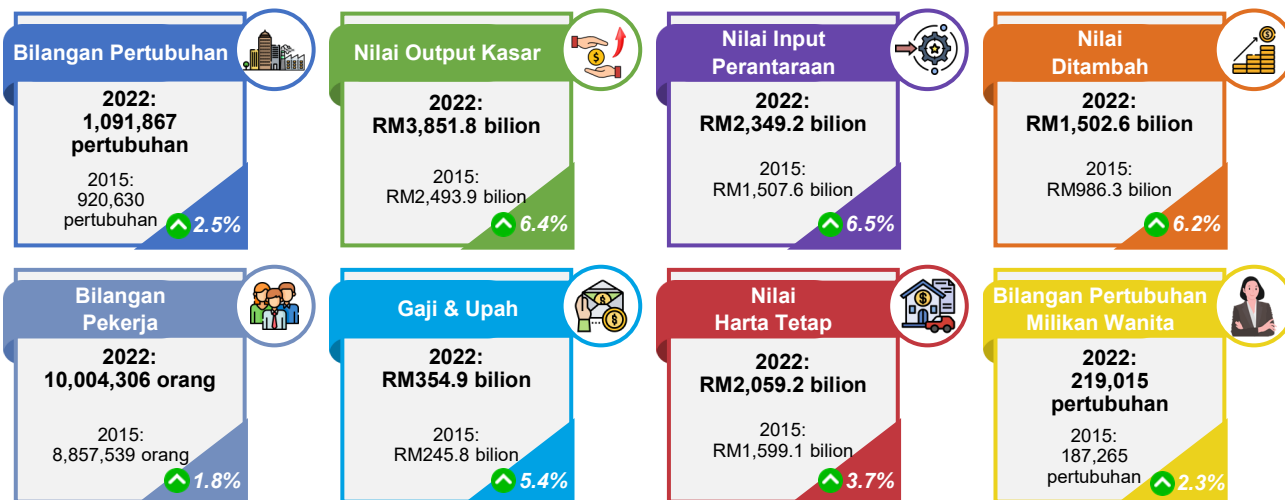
Bilangan Pertubuhan

2022:
1,091,867
pertubuhan

2015:
920,630
pertubuhan

2.5%

Nilai Output Kasar

2022:
RM3,851.8 bilion

2015:
RM2,493.9 bilion

6.4%

Nilai Input Perantaraan

2022:
RM2,349.2 bilion

2015:
RM1,507.6 bilion

6.5%

Nilai Ditambah

2022:
RM1,502.6 bilion

2015:
RM986.3 bilion

6.2%

Bilangan Pekerja

2022:
10,004,306 orang

2015:
8,857,539 orang

1.8%

Gaji & Upah

2022:
RM354.9 bilion

2015:
RM245.8 bilion

5.4%

Nilai Harta Tetap

2022:
RM2,059.2 bilion

2015:
RM1,599.1 bilion

3.7%

Bilangan Pertubuhan Milikan Wanita

2022:
219,015
pertubuhan

2015:
187,265
pertubuhan

2.3%